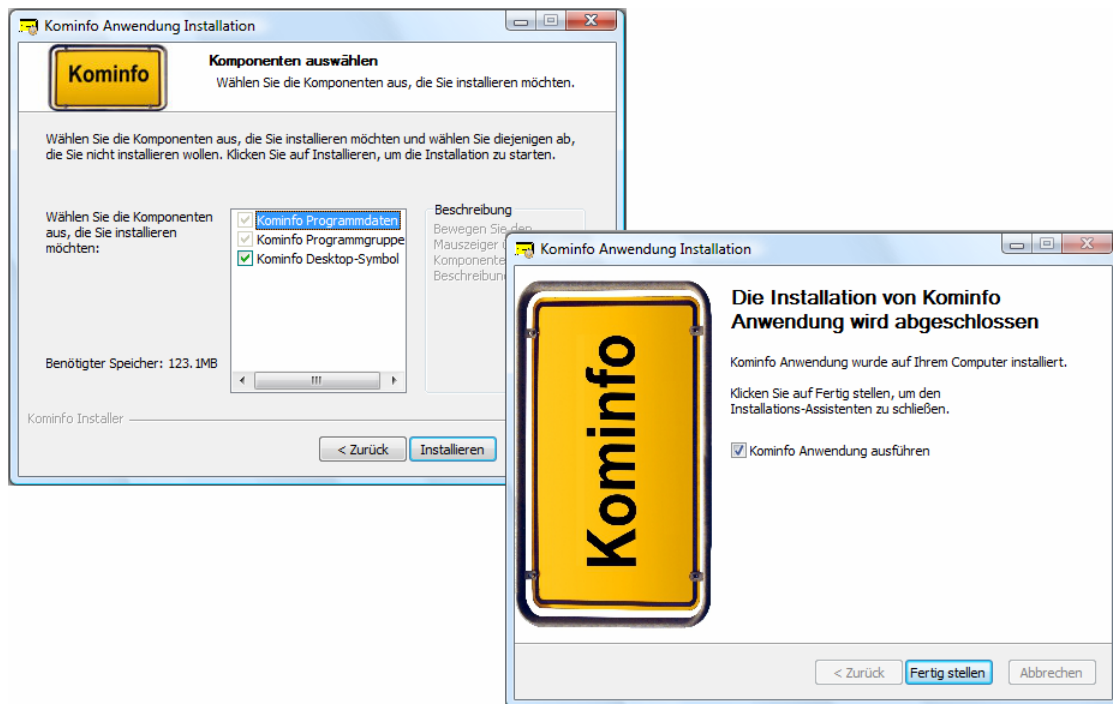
Kominfo Anwendung Installation

Kominfo

Komponenten auswählen
Wählen Sie die Komponenten aus, die Sie installieren möchten.

Wählen Sie die Komponenten aus, die Sie installieren möchten und wählen Sie diejenigen ab, die Sie nicht installieren wollen. Klicken Sie auf Installieren, um die Installation zu starten.

Wählen Sie die Komponenten aus, die Sie installieren möchten:

Kominfo Programmdaten
Kominfo Programmgruppe
Kominfo Desktop-Symbol

Beschreibung
Bewegen Sie den Mauszeiger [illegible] Komponente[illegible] Beschreibun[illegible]

Benötigter Speicher: 123.1MB

Kominfo Installer

< Zurück
Installieren

Kominfo Anwendung Installation

Kominfo

Die Installation von Kominfo Anwendung wird abgeschlossen

Kominfo Anwendung wurde auf Ihrem Computer installiert.

Klicken Sie auf Fertig stellen, um den Installations-Assistenten zu schließen.

Kominfo Anwendung ausführen

< Zurück
Fertig stellen
Abbrechen